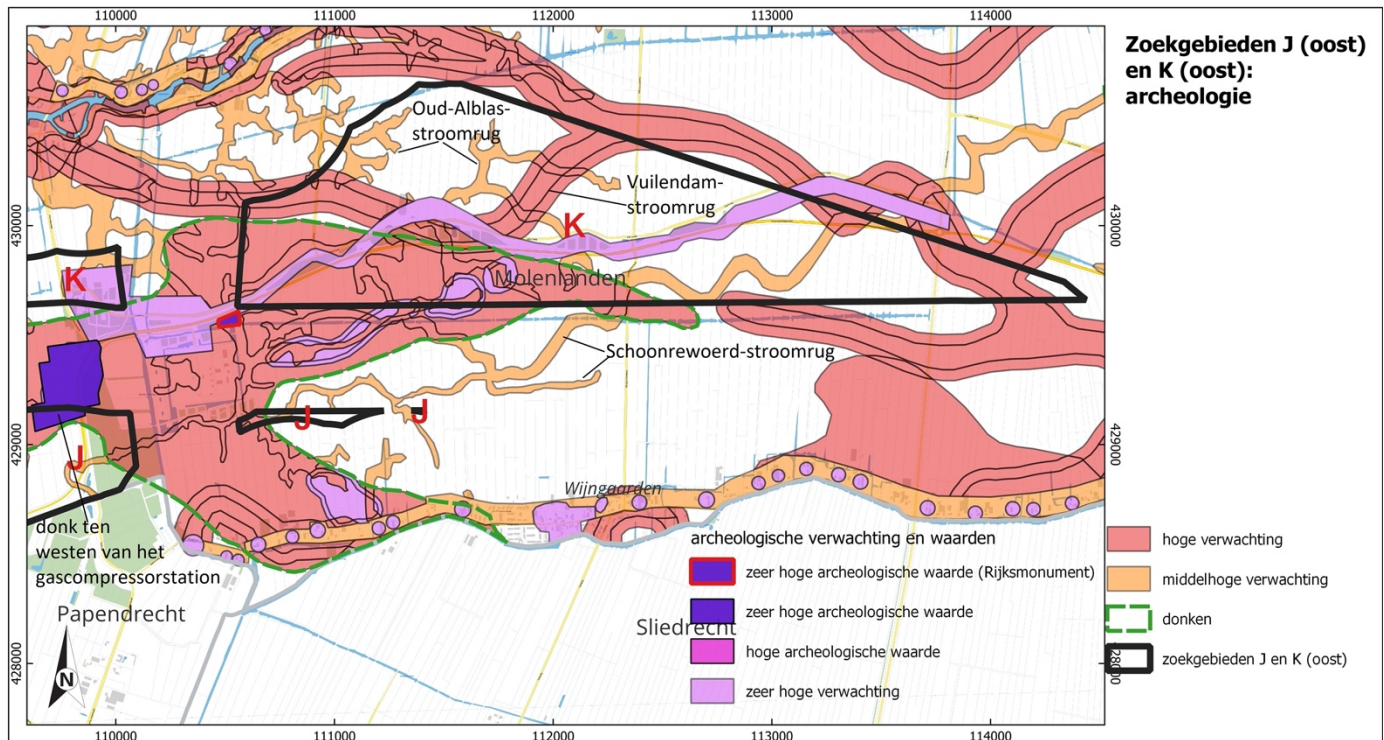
110000 111000 112000 113000 114000

Zoekgebieden J (oost) en K (oost): archeologie

Oud-Alblas-stroomrug

Vuilendam-stroomrug

K

K

Molenlanden

Schoonrewoerd-stroomrug

J

J

J

Wijngaarden

donk ten westen van het gascompressorstation

Papendrecht

Sliedrecht

430000

429000

428000

430000

429000

428000

N

archeologische verwachting en waarden

zeer hoge archeologische waarde (Rijksmonument)

zeer hoge archeologische waarde

hoge archeologische waarde

zeer hoge verwachting

hoge verwachting

middelhoge verwachting

donken

zoekgebieden J en K (oost)

110000 111000 112000 113000 114000